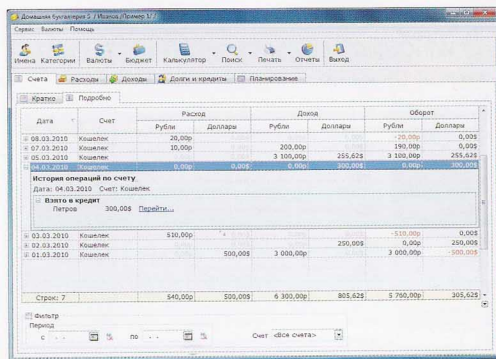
Домашняя бухгалтерия 5 / Иванов /Пример 1/

Сервис Валюты Помощь

Имена Категории Валюты Бюджет Калькулятор Поиск Печать Отчеты Выход

Счета Расходы Доходы Долги и кредиты Планирование

Кратко Подробно

| Дата | Счет | Расход Рубли | Расход Доллары | Доход Рубли | Доход Доллары | Оборот Рубли | Оборот Доллары |
|---|---|---|---|---|---|---|---|
| 08.03.2010 | Кошелек | 20,00р | | | | -20,00р | 0,00$ |
| 07.03.2010 | Кошелек | 10,00р | | 200,00р | | 190,00р | 0,00$ |
| 05.03.2010 | Кошелек | | | 3 100,00р | 255,62$ | 3 100,00р | 255,62$ |
| 04.03.2010 | Кошелек | 0,00р | 0,00$ | 0,00р | 300,00$ | 0,00р | 300,00$ |

История операций по счету
Дата: 04.03.2010 Счет: Кошелек

Взято в кредит
Петров 300,00$ Перейти...

| Дата | Счет | Расход Рубли | Расход Доллары | Доход Рубли | Доход Доллары | Оборот Рубли | Оборот Доллары |
|---|---|---|---|---|---|---|---|
| 03.03.2010 | Кошелек | 510,00р | | | | -510,00р | 0,00$ |
| 02.03.2010 | Кошелек | | | | 250,00$ | 0,00р | 250,00$ |
| 01.03.2010 | Кошелек | | 500,00$ | 3 000,00р | | 3 000,00р | -500,00$ |
| Строк: 7 | | 540,00р | 500,00$ | 6 300,00р | 805,62$ | 5 760,00р | 305,62$ |

Фильтр
Период
с . . по . . Счет <Все счета>